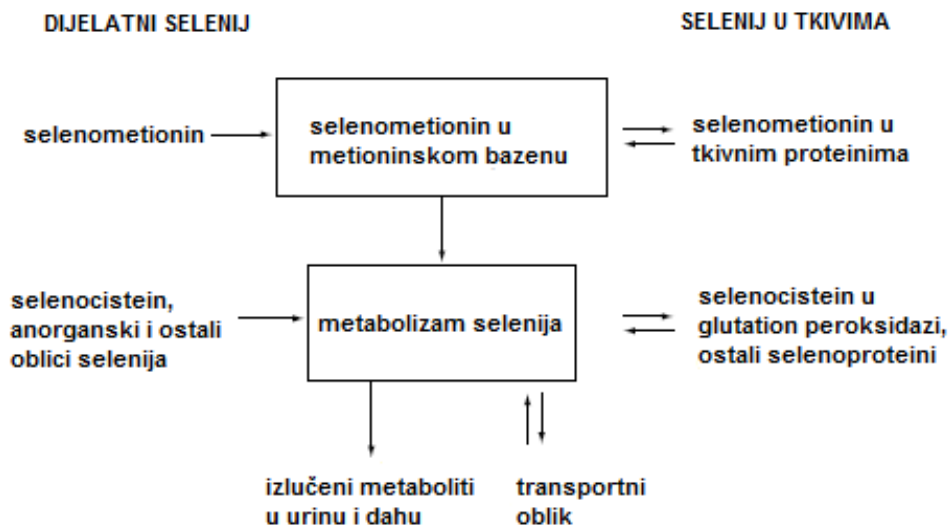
DIJELATNI SELENIJ

SELENIJ U TKIVIMA

selenometionin

selenometionin u metioninskom bazenu

selenometionin u tkivnim proteinima

selenocistein, anorganski i ostali oblici selenija

metabolizam selenija

selenocistein u glutation peroksidazi, ostali selenoproteini

izlučeni metaboliti u urinu i dahu

transportni oblik